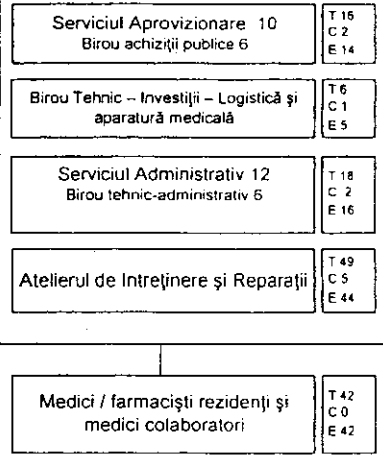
Serviciul Aprovizionare 10
Birou achiziţii publice 6

T 16
C 2
E 14

Birou Tehnic – Investiţii – Logistică şi aparatură medicală

T 6
C 1
E 5

Serviciul Administrativ 12
Birou tehnic-administrativ 6

T 18
C 2
E 16

Atelierul de Intreţinere şi Reparaţii

T 49
C 5
E 44

Medici / farmacişti rezidenţi şi medici colaboratori

T 42
C 0
E 42